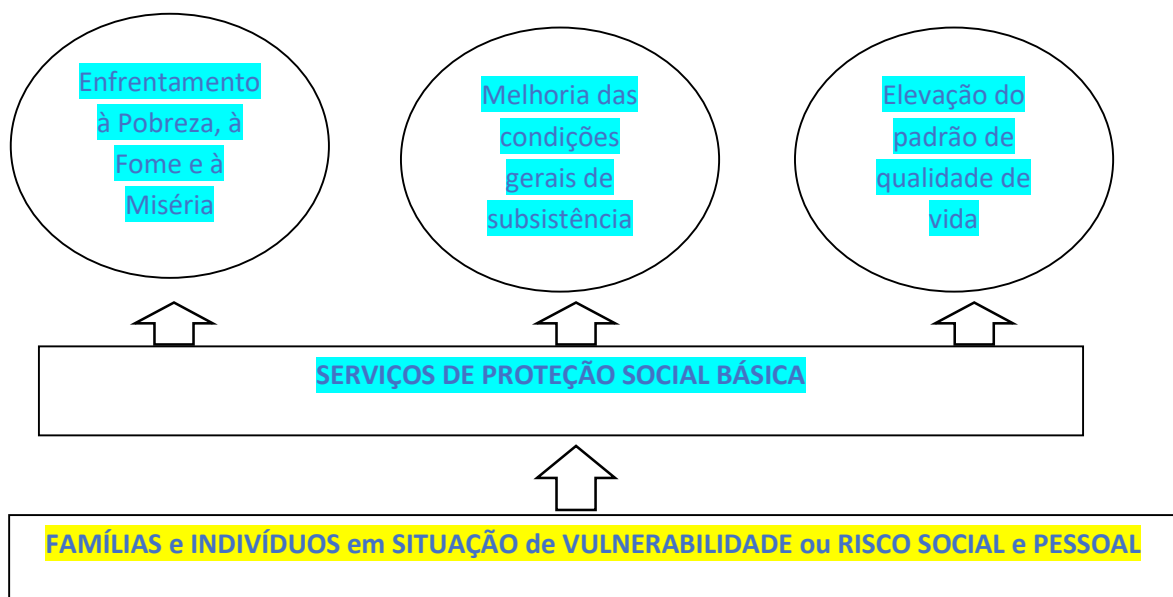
Enfrentamento à Pobreza, à Fome e à Miséria

Melhoria das condições gerais de subsistência

Elevação do padrão de qualidade de vida

SERVIÇOS DE PROTEÇÃO SOCIAL BÁSICA

FAMÍLIAS e INDIVÍDUOS em SITUAÇÃO de VULNERABILIDADE ou RISCO SOCIAL e PESSOAL